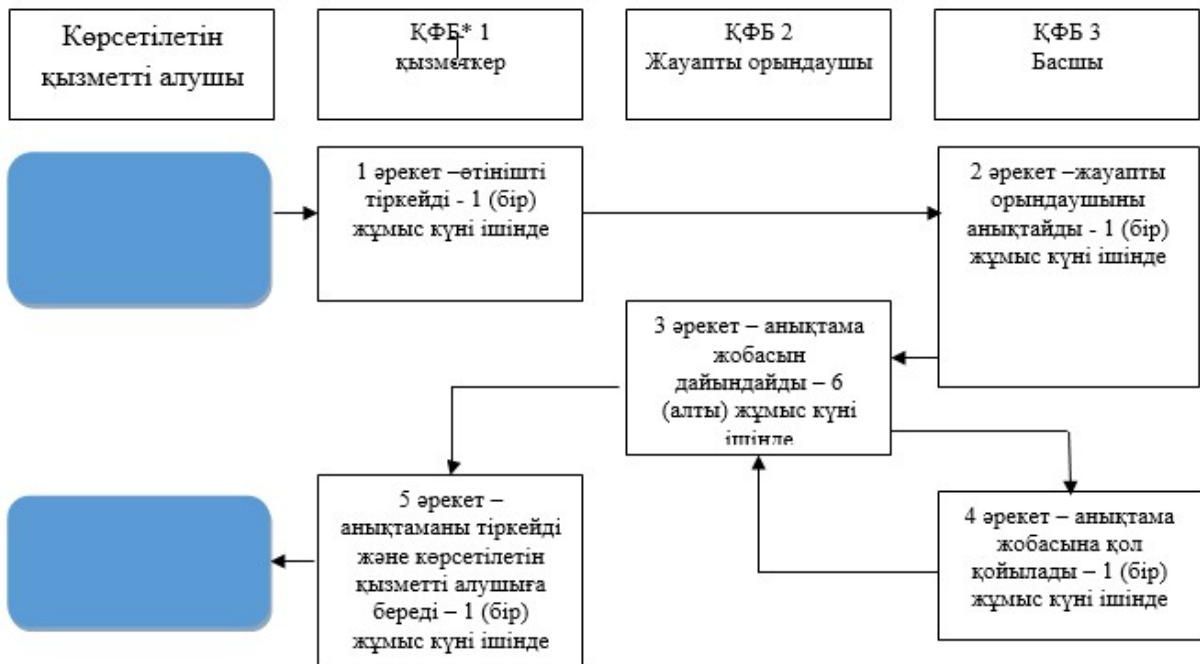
Көрсетілетін қызметті алушы

ҚФБ* 1 қызметкер

ҚФБ 2 Жауапты орындаушы

ҚФБ 3 Басшы

1 әрекет –өтінішті тіркейді - 1 (бір) жұмыс күні ішінде

2 әрекет –жауапты орындаушыны анықтайды - 1 (бір) жұмыс күні ішінде

3 әрекет – анықтама жобасын дайындайды – 6 (алты) жұмыс күні ішінде

4 әрекет – анықтама жобасына қол қойылады – 1 (бір) жұмыс күні ішінде

5 әрекет – анықтаманы тіркейді және көрсетілетін қызметті алушыға береді – 1 (бір) жұмыс күні ішінде